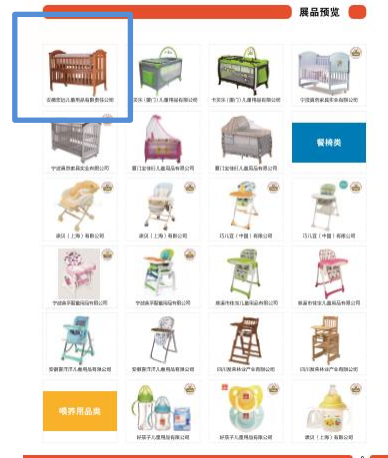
展品预览

安徽世站儿童用品有限公司

宝乐（厦门）儿童用品有限公司

宝乐（厦门）儿童用品有限公司

宁波宝贝家具实业有限公司

宁波宝贝家具实业有限公司

厦门安硕儿童用品有限公司

厦门安硕儿童用品有限公司

餐椅类

康贝（上海）有限公司

康贝（上海）有限公司

巧儿宜（中国）有限公司

巧儿宜（中国）有限公司

宁波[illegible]有限公司

宁波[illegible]有限公司

慈溪市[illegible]有限公司

慈溪市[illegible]有限公司

安徽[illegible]有限公司

安徽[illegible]有限公司

四川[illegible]有限公司

四川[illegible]有限公司

喂养用品类

好孩子儿童用品有限公司

好孩子儿童用品有限公司

康贝（上海）有限公司